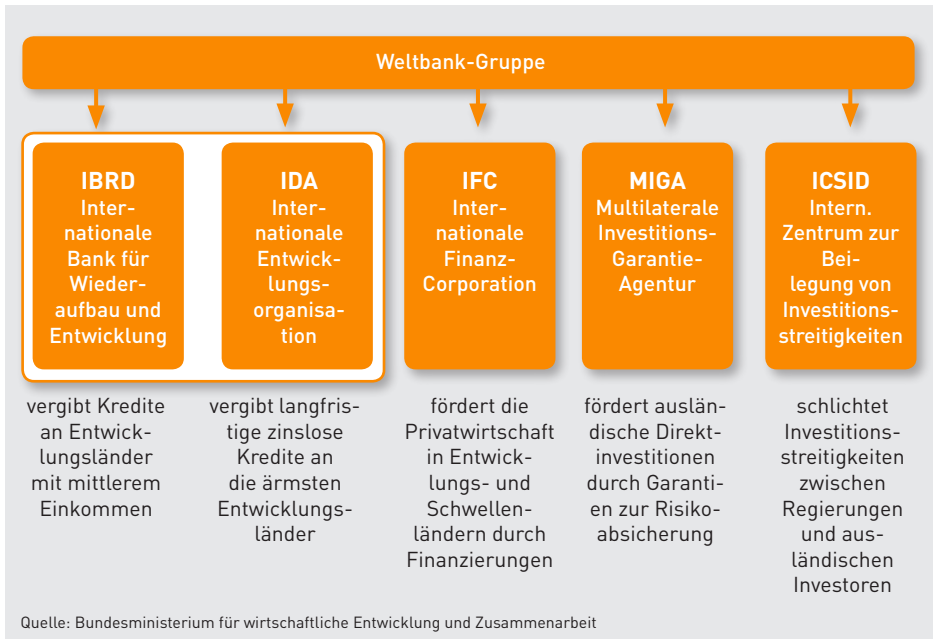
Weltbank-Gruppe

IBRD
Internationale Bank für Wiederaufbau und Entwicklung

IDA
Internationale Entwicklungsorganisation

IFC
Internationale Finanz-Corporation

MIGA
Multilaterale Investitions-Garantie-Agentur

ICSID
Intern. Zentrum zur Beilegung von Investitionsstreitigkeiten

vergibt Kredite an Entwicklungsländer mit mittlerem Einkommen

vergibt langfristige zinslose Kredite an die ärmsten Entwicklungsländer

fördert die Privatwirtschaft in Entwicklungs- und Schwellenländern durch Finanzierungen

fördert ausländische Direktinvestitionen durch Garantien zur Risikoabsicherung

schlichtet Investitionsstreitigkeiten zwischen Regierungen und ausländischen Investoren

Quelle: Bundesministerium für wirtschaftliche Entwicklung und Zusammenarbeit